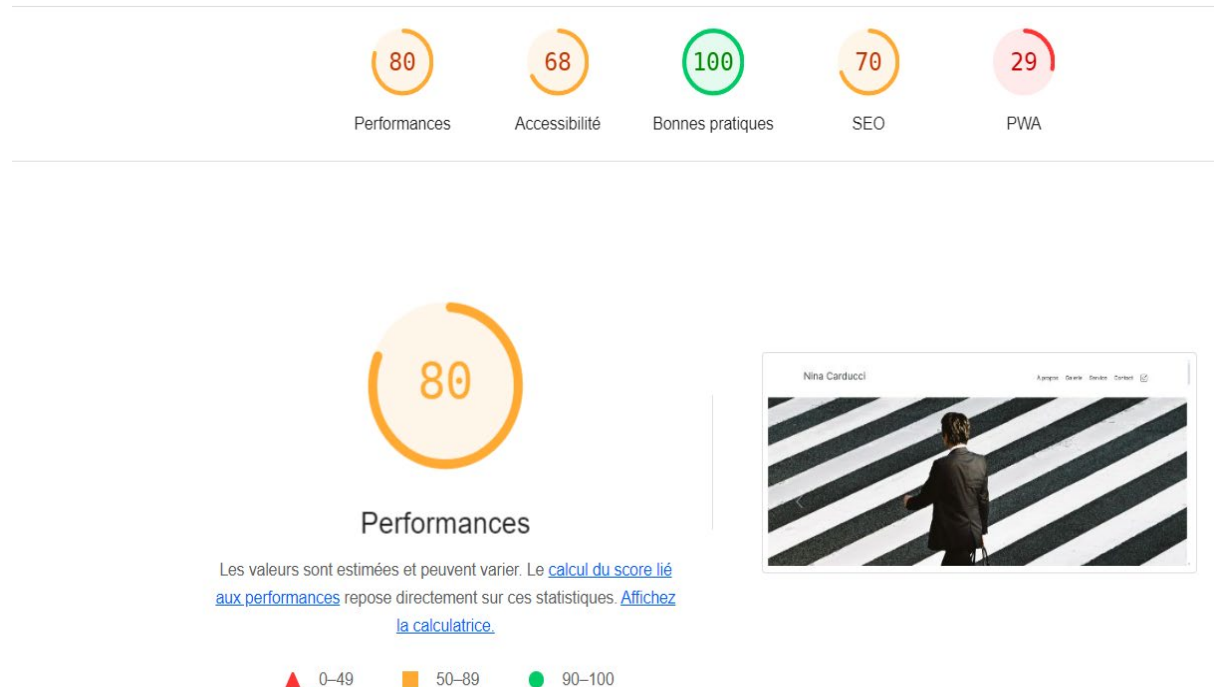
80
Performances

68
Accessibilité

100
Bonnes pratiques

70
SEO

29
PWA

80

Performances

Les valeurs sont estimées et peuvent varier. Le calcul du score lié aux performances repose directement sur ces statistiques. Affichez la calculatrice.

0–49 50–89 90–100

Nina Carducci

À propos Galerie Service Contact